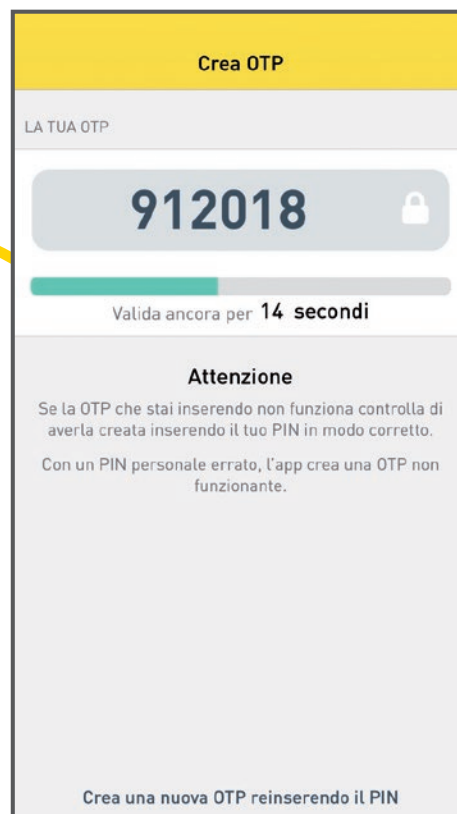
Crea OTP

LA TUA OTP

912018

Valida ancora per 14 secondi

Attenzione

Se la OTP che stai inserendo non funziona controlla di averla creata inserendo il tuo PIN in modo corretto.

Con un PIN personale errato, l'app crea una OTP non funzionante.

Crea una nuova OTP reinserendo il PIN